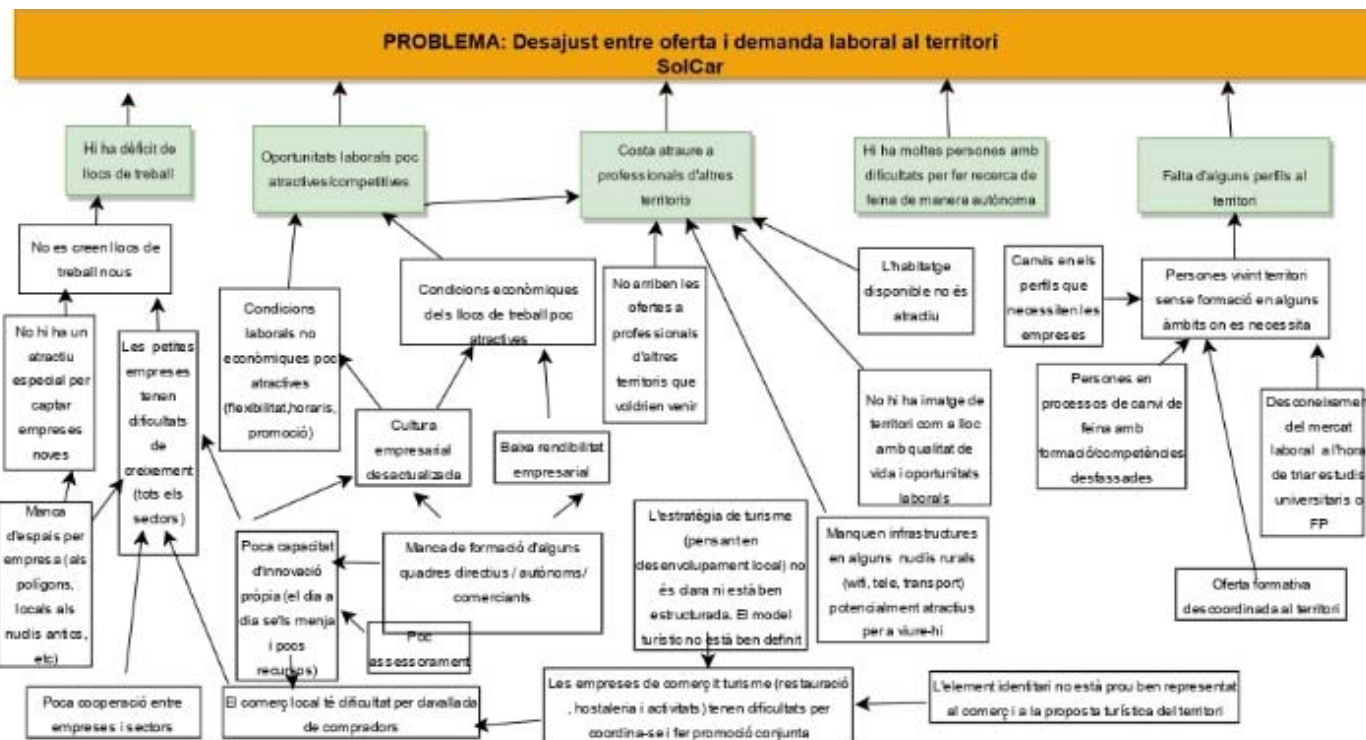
PROBLEMA: Desajust entre oferta i demanda laboral al territori
SolCar

Hi ha dèficit de llocs de treball

Oportunitats laborals poc atractives/competitives

Costa atraure a professionals d'altres territoris

Hi ha moltes persones amb dificultats per fer recerca de feina de manera autònoma

Falta d'alguns perfils al territori

No es creen llocs de treball nous

No hi ha un atractiu especial per captar empreses noves

Les petites empreses tenen dificultats de creixement (tots els sectors)

Condicions laborals no econòmiques poc atractives (flexibilitat,horaris, promoció)

Condicions econòmiques dels llocs de treball poc atractives

No arriben les ofertes a professionals d'altres territoris que voldrien venir

L'habitatge disponible no és atractiu

Canvis en els perfils que necessiten les empreses

Persones vivint territori sense formació en alguns àmbits on es necessita

No hi ha imatge de territori com a lloc amb qualitat de vida i oportunitats laborals

Persones en processos de canvi de feina amb formació/competències desfassades

Desconeixement del mercat laboral a l'hora de triar estudis universitaris o FP

Cultura empresarial desactualitzada

Baixa rendibilitat empresarial

Manca d'espais per empresa (als polígons, locals als nudis antics, etc)

Poca capacitat d'innovació pròpia (el dia a dia se'ls menja i poos recursos)

Manca de formació d'alguns quadres directius / autònoms/ comerciants

L'estratègia de turisme (pensant en desenvolupament local) no és clara ni està ben estructurada. El model turístic no està ben definit

Manquen infraestructures en alguns nudis rurals (wifi, tele, transport) potencialment atractius per a viure-hi

Oferta formativa descoordinada al territori

Poc assessorament

Poca cooperació entre empreses i sectors

El comerç local té dificultat per clavallada de compradors

Les empreses de comerç i turisme (restauració , hostaleria i activitats) tenen dificultats per coordina-se i fer promoció conjunta

L'element identitari no està prou ben representat al comerç i a la proposta turística del territori